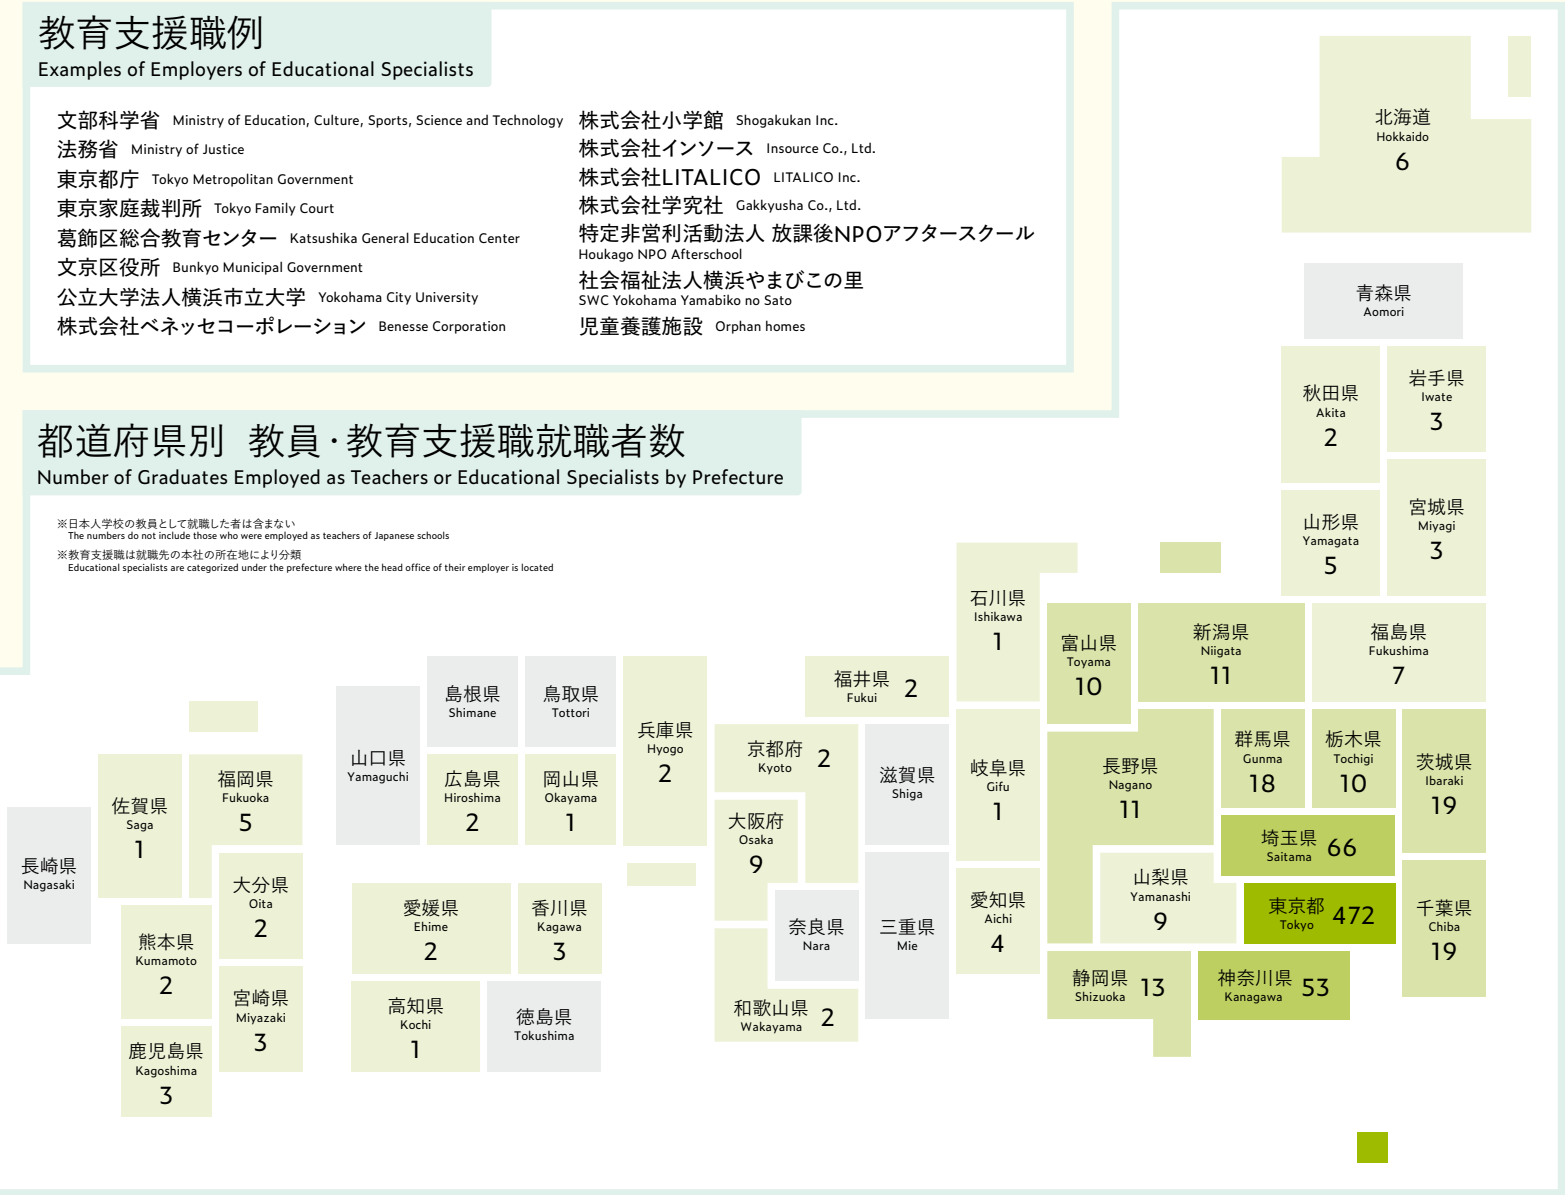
教育支援職例
Examples of Employers of Educational Specialists

文部科学省 Ministry of Education, Culture, Sports, Science and Technology
法務省 Ministry of Justice
東京都庁 Tokyo Metropolitan Government
東京家庭裁判所 Tokyo Family Court
葛飾区総合教育センター Katsushika General Education Center
文京区役所 Bunkyo Municipal Government
公立大学法人横浜市立大学 Yokohama City University
株式会社ベネッセコーポレーション Benesse Corporation

株式会社小学館 Shogakukan Inc.
株式会社インソース Insource Co., Ltd.
株式会社LITALICO LITALICO Inc.
株式会社学究社 Gakkyusha Co., Ltd.
特定非営利活動法人 放課後NPOアフタースクール
Houkago NPO Afterschool
社会福祉法人横浜やまびこの里
SWC Yokohama Yamabiko no Sato
児童養護施設 Orphan homes

都道府県別 教員・教育支援職就職者数
Number of Graduates Employed as Teachers or Educational Specialists by Prefecture

※日本人学校の教員として就職した者は含まない
The numbers do not include those who were employed as teachers of Japanese schools
※教育支援職は就職先の本社の所在地により分類
Educational specialists are categorized under the prefecture where the head office of their employer is located

北海道 Hokkaido 6
青森県 Aomori
秋田県 Akita 2
岩手県 Iwate 3
山形県 Yamagata 5
宮城県 Miyagi 3
石川県 Ishikawa 1
富山県 Toyama 10
新潟県 Niigata 11
福島県 Fukushima 7
福井県 Fukui 2
島根県 Shimane
鳥取県 Tottori
兵庫県 Hyogo 2
京都府 Kyoto 2
滋賀県 Shiga
岐阜県 Gifu 1
長野県 Nagano 11
群馬県 Gunma 18
栃木県 Tochigi 10
茨城県 Ibaraki 19
山口県 Yamaguchi
広島県 Hiroshima 2
岡山県 Okayama 1
大阪府 Osaka 9
埼玉県 Saitama 66
佐賀県 Saga 1
福岡県 Fukuoka 5
長崎県 Nagasaki
大分県 Oita 2
山梨県 Yamanashi 9
東京都 Tokyo 472
千葉県 Chiba 19
愛媛県 Ehime 2
香川県 Kagawa 3
奈良県 Nara
三重県 Mie
愛知県 Aichi 4
熊本県 Kumamoto 2
宮崎県 Miyazaki 3
高知県 Kochi 1
徳島県 Tokushima
和歌山県 Wakayama 2
静岡県 Shizuoka 13
神奈川県 Kanagawa 53
鹿児島県 Kagoshima 3